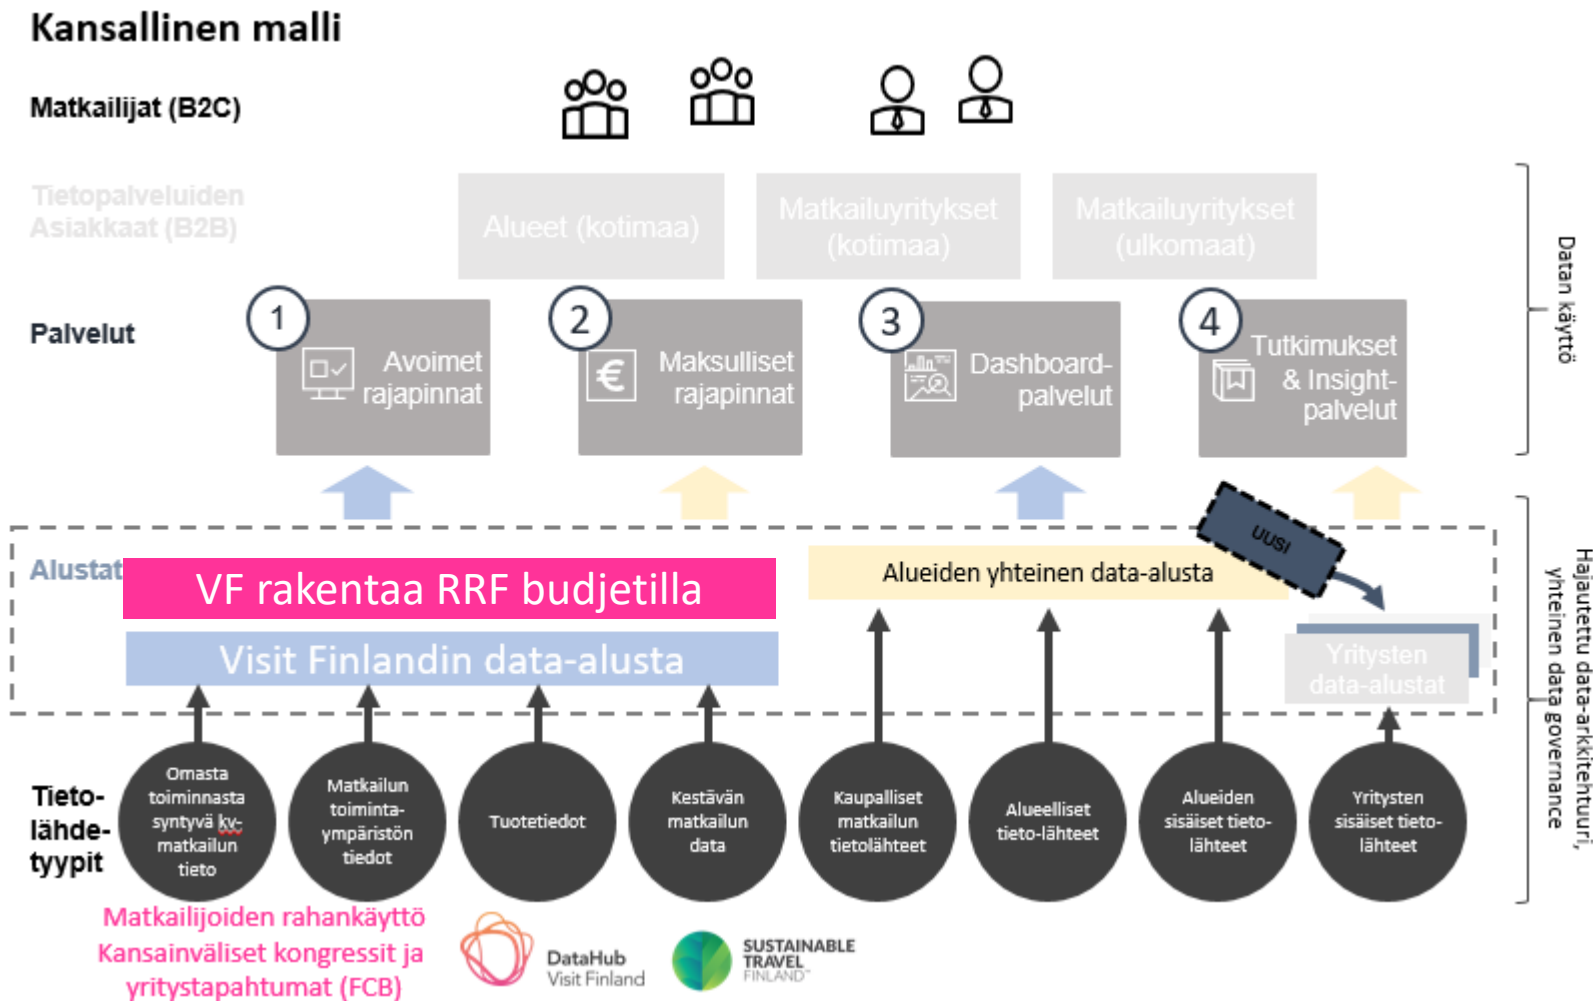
Kansallinen malli

Matkailijat (B2C)

Tietopalveluiden Asiakkaat (B2B)

Alueet (kotimaa)

Matkailuyritykset (kotimaa)

Matkailuyritykset (ulkomaat)

Palvelut

1 Avoimet rajapinnat

2 Maksulliset rajapinnat

3 Dashboard-palvelut

4 Tutkimukset & Insight-palvelut

Datan käyttö

UUSI

Alustat

VF rakentaa RRF budjetilla

Alueiden yhteinen data-alusta

Visit Finlandin data-alusta

Yritysten data-alustat

Hajautettu data-arkkitehtuuri, yhteinen data governance

Tieto-lähde-tyypit

Omasta toiminnasta syntyvä kv-matkailun tieto

Matkailun toiminta-ympäristön tiedot

Tuotetiedot

Kestävän matkailun data

Kaupalliset matkailun tietolähteet

Alueelliset tieto-lähteet

Alueiden sisäiset tieto-lähteet

Yritysten sisäiset tieto-lähteet

Matkailijoiden rahankäyttö
Kansainväliset kongressit ja yritystapahtumat (FCB)

DataHub Visit Finland

SUSTAINABLE TRAVEL FINLAND